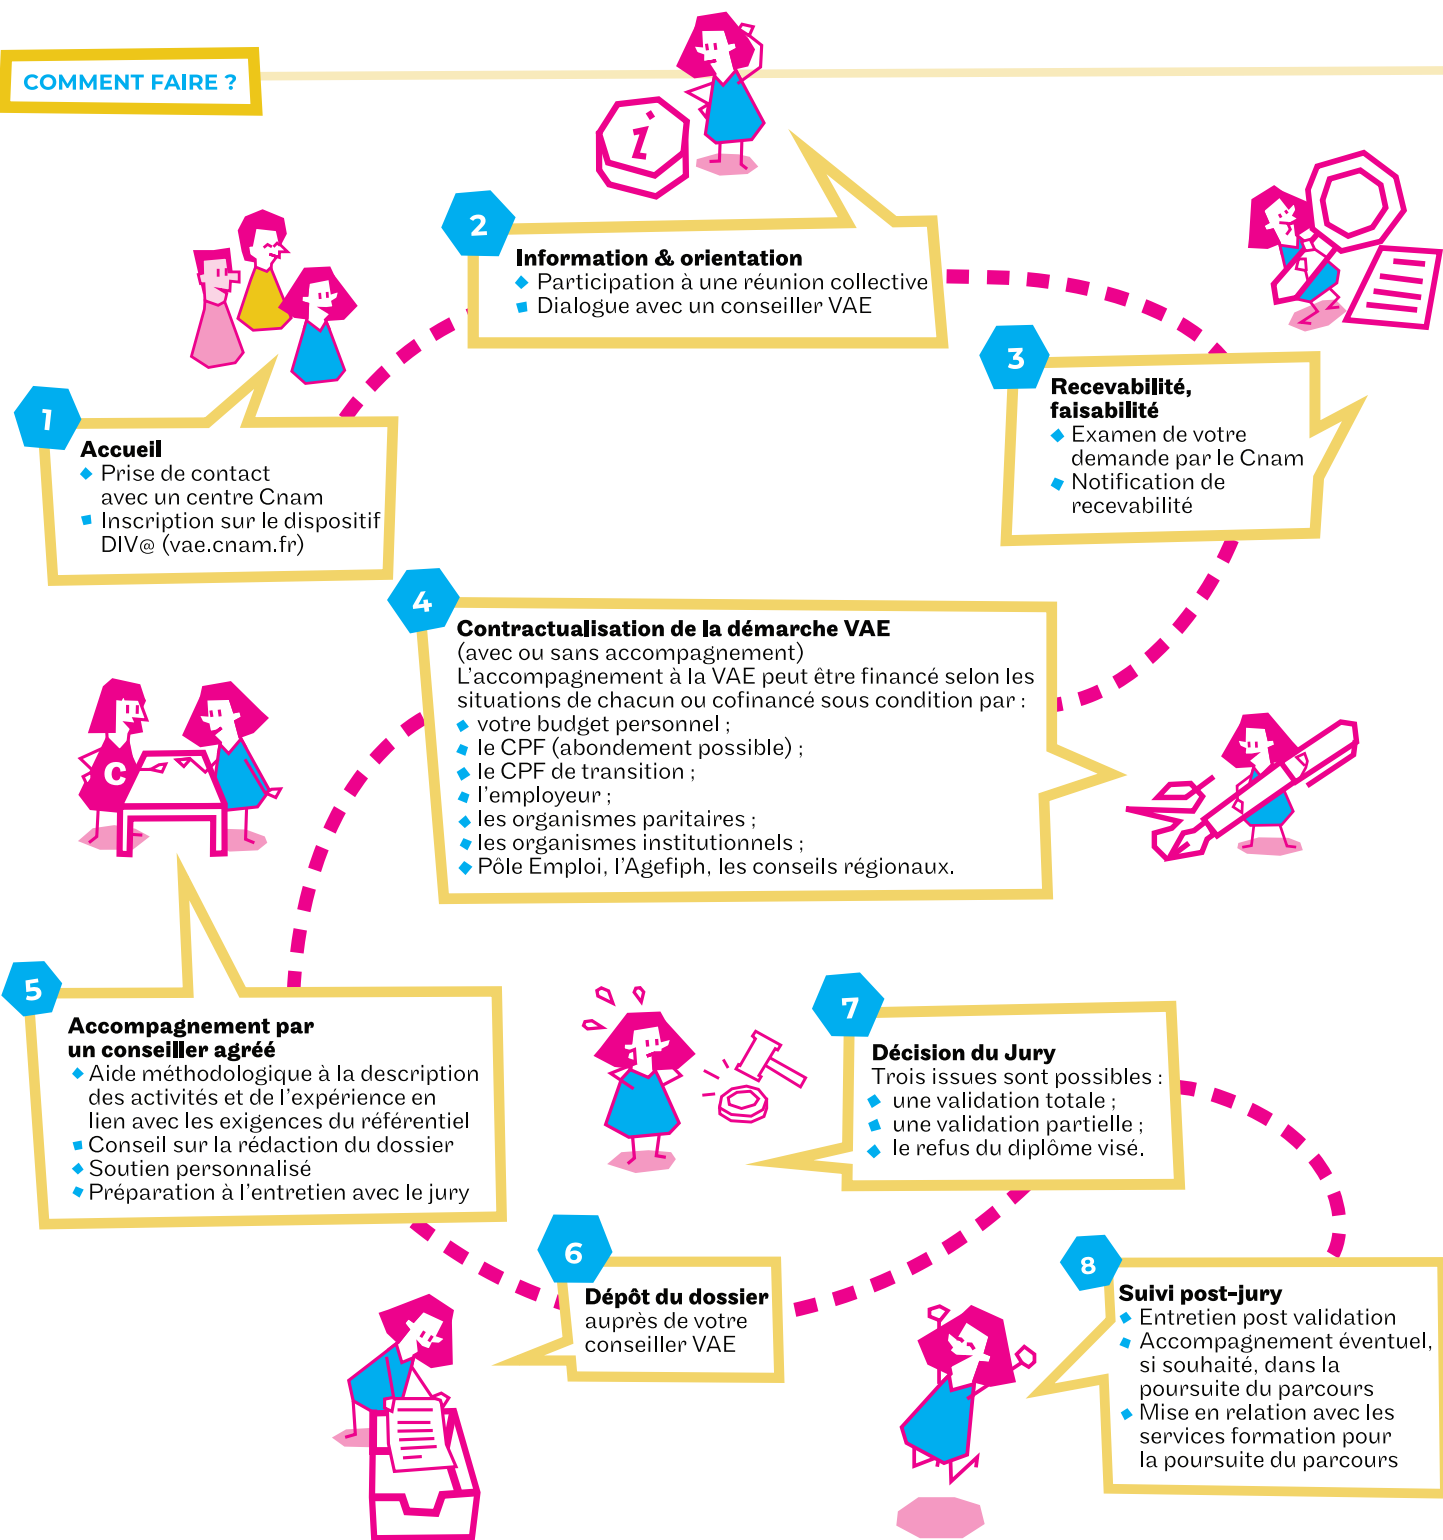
COMMENT FAIRE ?

2
Information & orientation
Participation à une réunion collective
Dialogue avec un conseiller VAE

1
Accueil
Prise de contact avec un centre Cnam
Inscription sur le dispositif DIV@ (vae.cnam.fr)

3
Recevabilité, faisabilité
Examen de votre demande par le Cnam
Notification de recevabilité

4
Contractualisation de la démarche VAE
(avec ou sans accompagnement)
L'accompagnement à la VAE peut être financé selon les situations de chacun ou cofinancé sous condition par :
votre budget personnel ;
le CPF (abondement possible) ;
le CPF de transition ;
l'employeur ;
les organismes paritaires ;
les organismes institutionnels ;
Pôle Emploi, l'Agefiph, les conseils régionaux.

C

5
Accompagnement par un conseiller agréé
Aide méthodologique à la description des activités et de l'expérience en lien avec les exigences du référentiel
Conseil sur la rédaction du dossier
Soutien personnalisé
Préparation à l'entretien avec le jury

7
Décision du Jury
Trois issues sont possibles :
une validation totale ;
une validation partielle ;
le refus du diplôme visé.

6
Dépôt du dossier
auprès de votre conseiller VAE

8
Suivi post-jury
Entretien post validation
Accompagnement éventuel, si souhaité, dans la poursuite du parcours
Mise en relation avec les services formation pour la poursuite du parcours